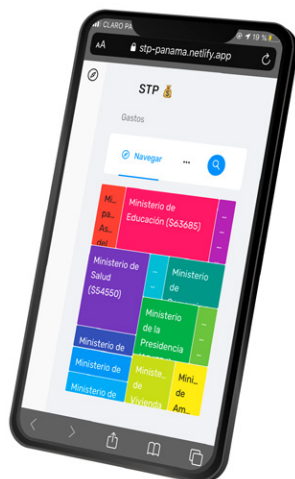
CLARO PA
19 %
AA stp-panama.netlify.app
STP 💰
Gastos
Navegar ...
Mi pa As del
Ministerio de Educación ($63685)
...
Ministerio de Salud ($54550)
..
Ministerio de
Ministerio de la Presidencia
Ministerio de
Ministerio de
Ministerio de
Ministe de Vivienda
Mini de Am